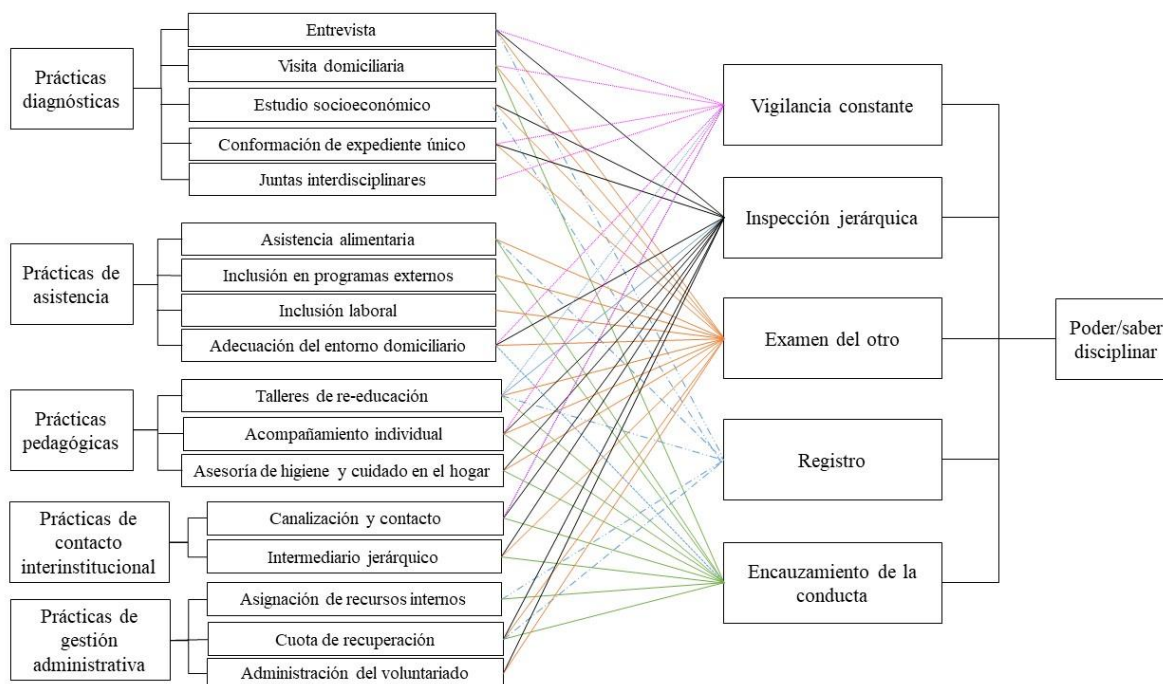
Prácticas diagnósticas

Entrevista

Visita domiciliaria

Estudio socioeconómico

Conformación de expediente único

Juntas interdisciplinares

Prácticas de asistencia

Asistencia alimentaria

Inclusión en programas externos

Inclusión laboral

Adecuación del entorno domiciliario

Prácticas pedagógicas

Talleres de re-educación

Acompañamiento individual

Asesoría de higiene y cuidado en el hogar

Prácticas de contacto interinstitucional

Canalización y contacto

Intermediario jerárquico

Prácticas de gestión administrativa

Asignación de recursos internos

Cuota de recuperación

Administración del voluntariado

Vigilancia constante

Inspección jerárquica

Examen del otro

Registro

Encauzamiento de la conducta

Poder/saber disciplinar